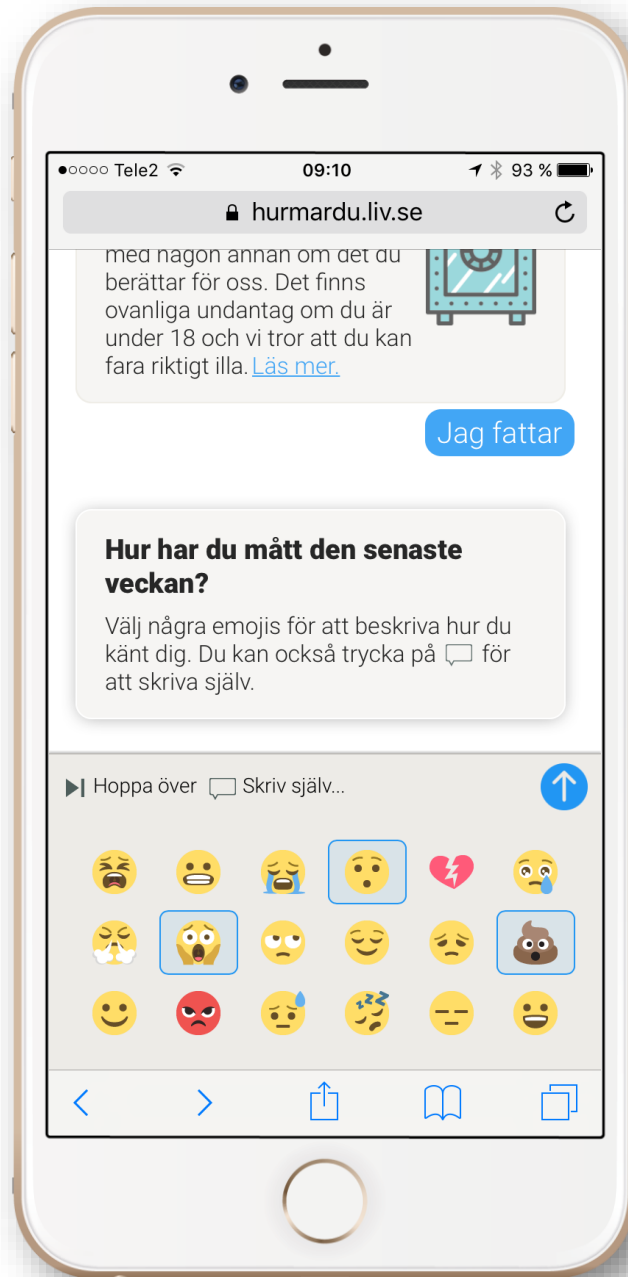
●○○○○ Tele2 09:10 93 %

hurmardu.liv.se

med någon annan om det du berättar för oss. Det finns ovanliga undantag om du är under 18 och vi tror att du kan fara riktigt illa. Läs mer.

Jag fattar

Hur har du mått den senaste veckan?

Välj några emojis för att beskriva hur du känt dig. Du kan också trycka på för att skriva själv.

Hoppa över Skriv själv...